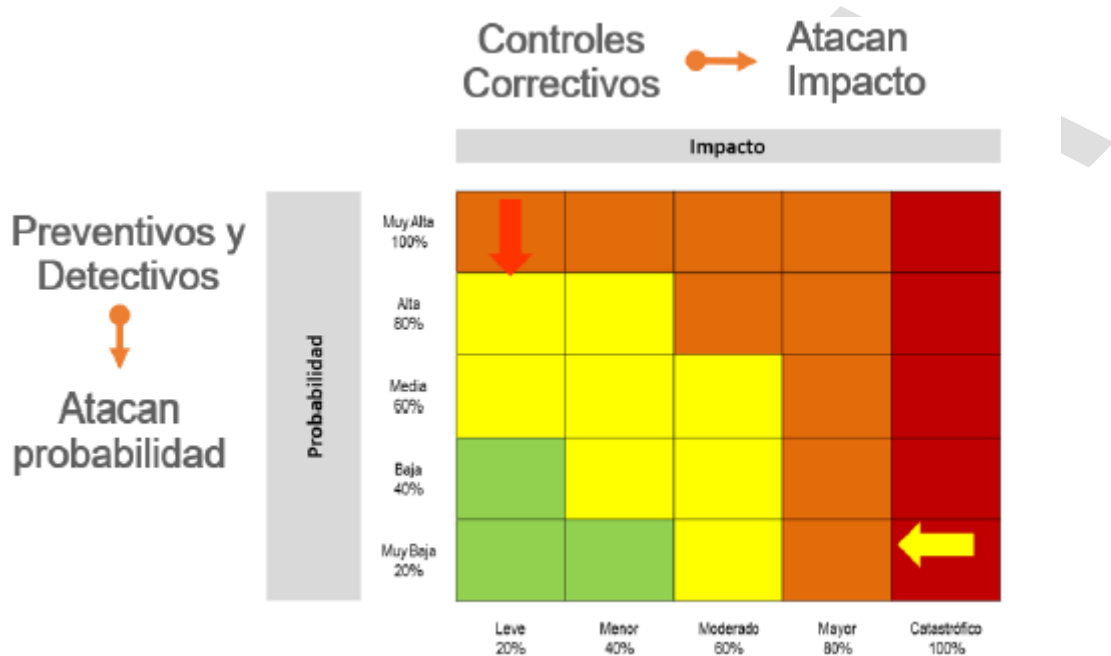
Controles Correctivos

Atacan Impacto

Impacto

Preventivos y Detectivos

Atacan probabilidad

Probabilidad

Muy Alta 100%

Alta 80%

Media 60%

Baja 40%

Muy Baja 20%

Leve 20%

Menor 40%

Moderado 60%

Mayor 80%

Catastrófico 100%